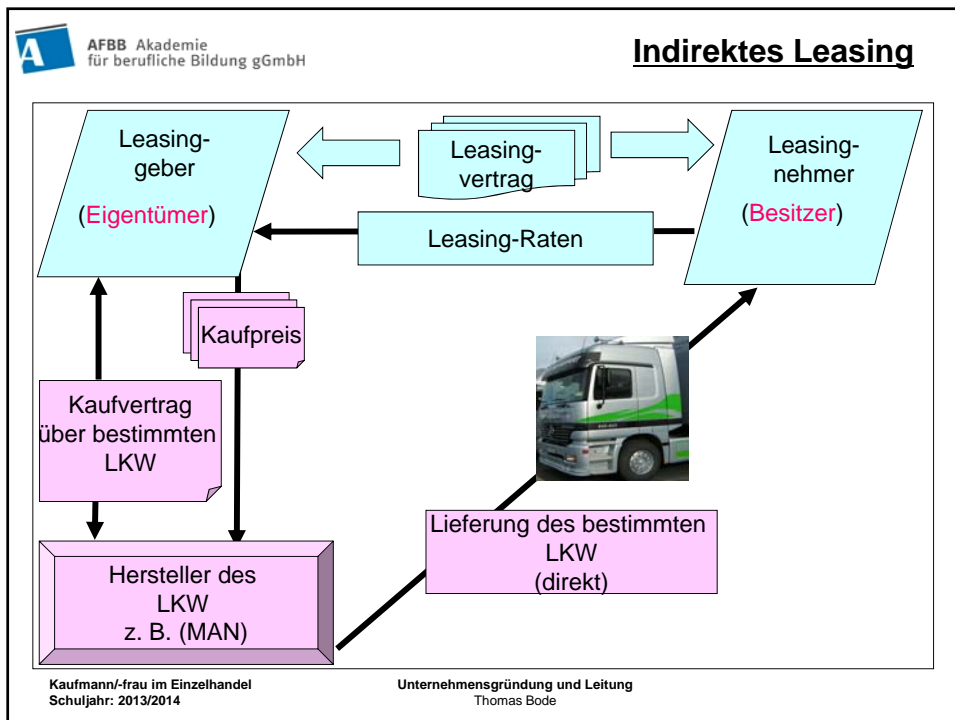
AFBB Akademie
für berufliche Bildung gGmbH

Indirektes Leasing

Leasing-geber

(Eigentümer)

Leasing-vertrag

Leasing-nehmer

(Besitzer)

Leasing-Raten

Kaufpreis

Kaufvertrag über bestimmten LKW

Lieferung des bestimmten LKW (direkt)

Hersteller des LKW z. B. (MAN)

Kaufmann/-frau im Einzelhandel
Schuljahr: 2013/2014

Unternehmensgründung und Leitung
Thomas Bode